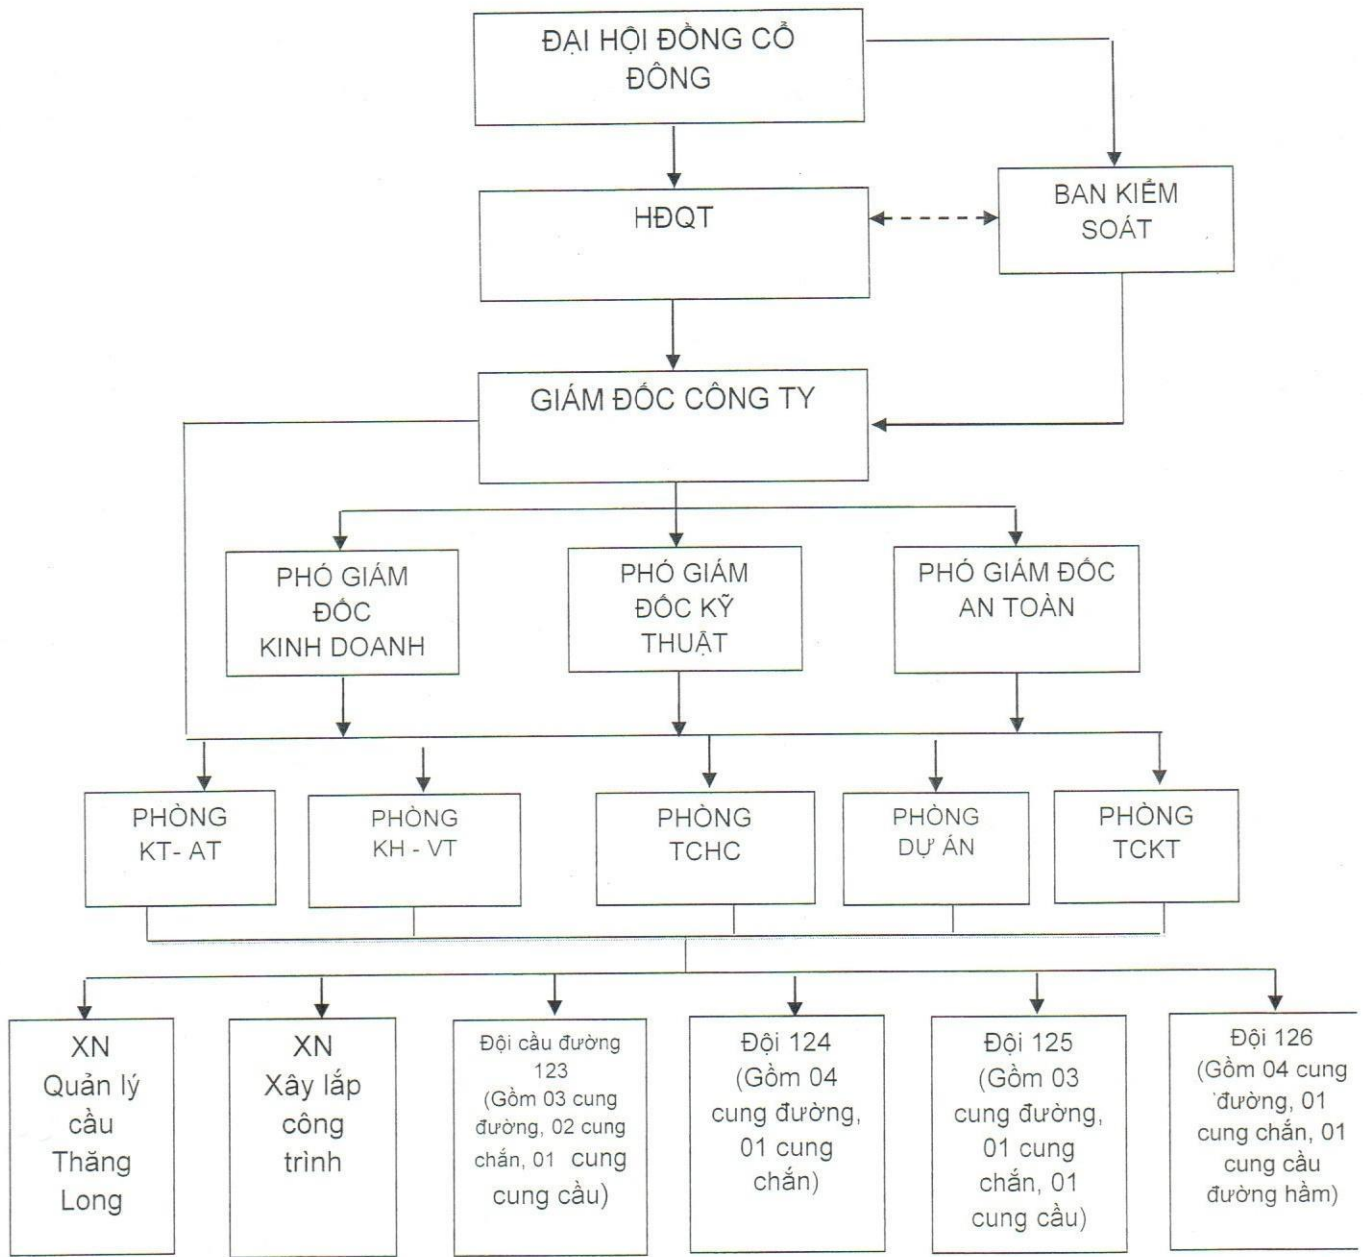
ĐẠI HỘI ĐỒNG CỔ ĐÔNG

HĐQT

BAN KIỂM SOÁT

GIÁM ĐỐC CÔNG TY

PHÓ GIÁM ĐỐC KINH DOANH

PHÓ GIÁM ĐỐC KỸ THUẬT

PHÓ GIÁM ĐỐC AN TOÀN

PHÒNG KT- AT

PHÒNG KH - VT

PHÒNG TCHC

PHÒNG DỰ ÁN

PHÒNG TCKT

XN Quản lý cầu Thăng Long

XN Xây lắp công trình

Đội cầu đường 123 (Gồm 03 cung đường, 02 cung chắn, 01 cung cung cầu)

Đội 124 (Gồm 04 cung đường, 01 cung chắn)

Đội 125 (Gồm 03 cung đường, 01 cung chắn, 01 cung cầu)

Đội 126 (Gồm 04 cung đường, 01 cung chắn, 01 cung cầu đường hầm)